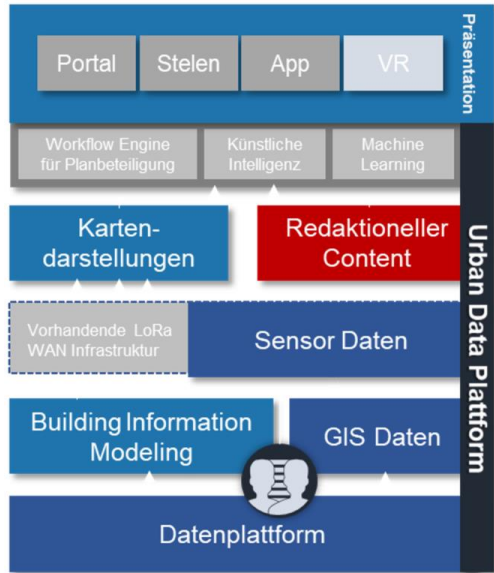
Präsentation

Portal

Stelen

App

VR

Workflow Engine für Planbeteiligung

Künstliche Intelligenz

Machine Learning

Karten-darstellungen

Redaktioneller Content

Vorhandende LoRa WAN Infrastruktur

Sensor Daten

Building Information Modeling

GIS Daten

Datenplattform

Urban Data Platform